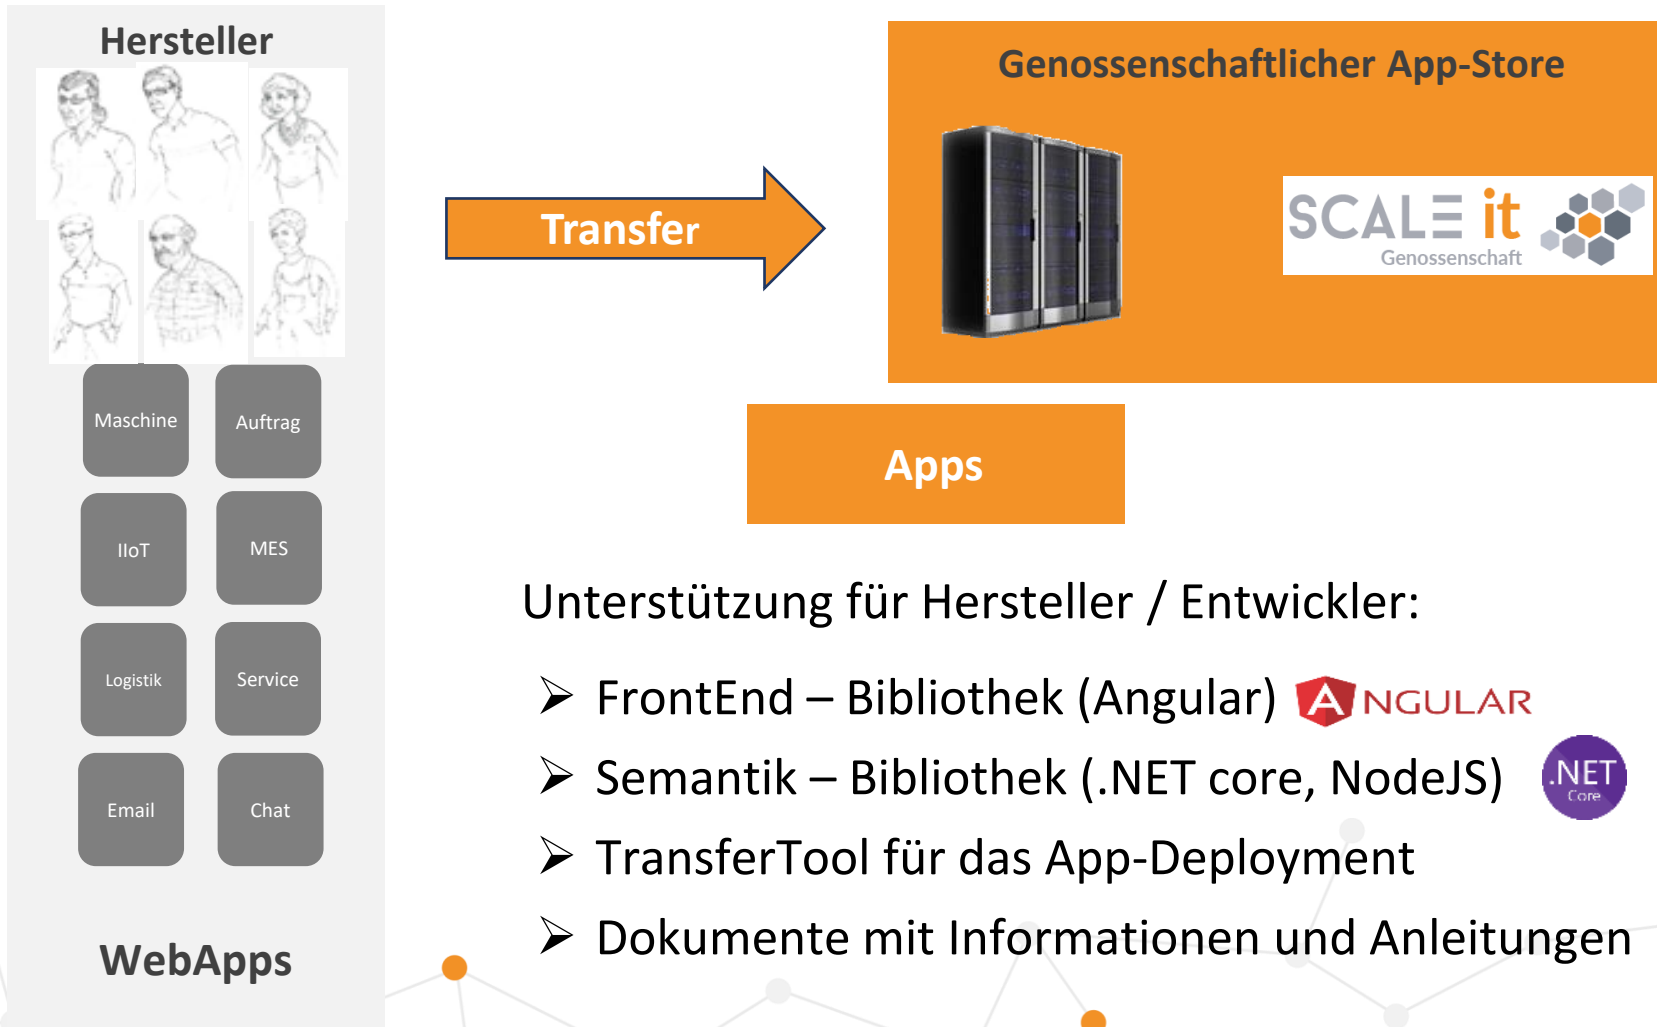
Hersteller

Maschine
Auftrag
IIoT
MES
Logistik
Service
Email
Chat

WebApps

Transfer

Genossenschaftlicher App-Store

SCALE it
Genossenschaft

Apps

Unterstützung für Hersteller / Entwickler:

➢ FrontEnd – Bibliothek (Angular) ANGULAR
➢ Semantik – Bibliothek (.NET core, NodeJS) .NET Core
➢ TransferTool für das App-Deployment
➢ Dokumente mit Informationen und Anleitungen